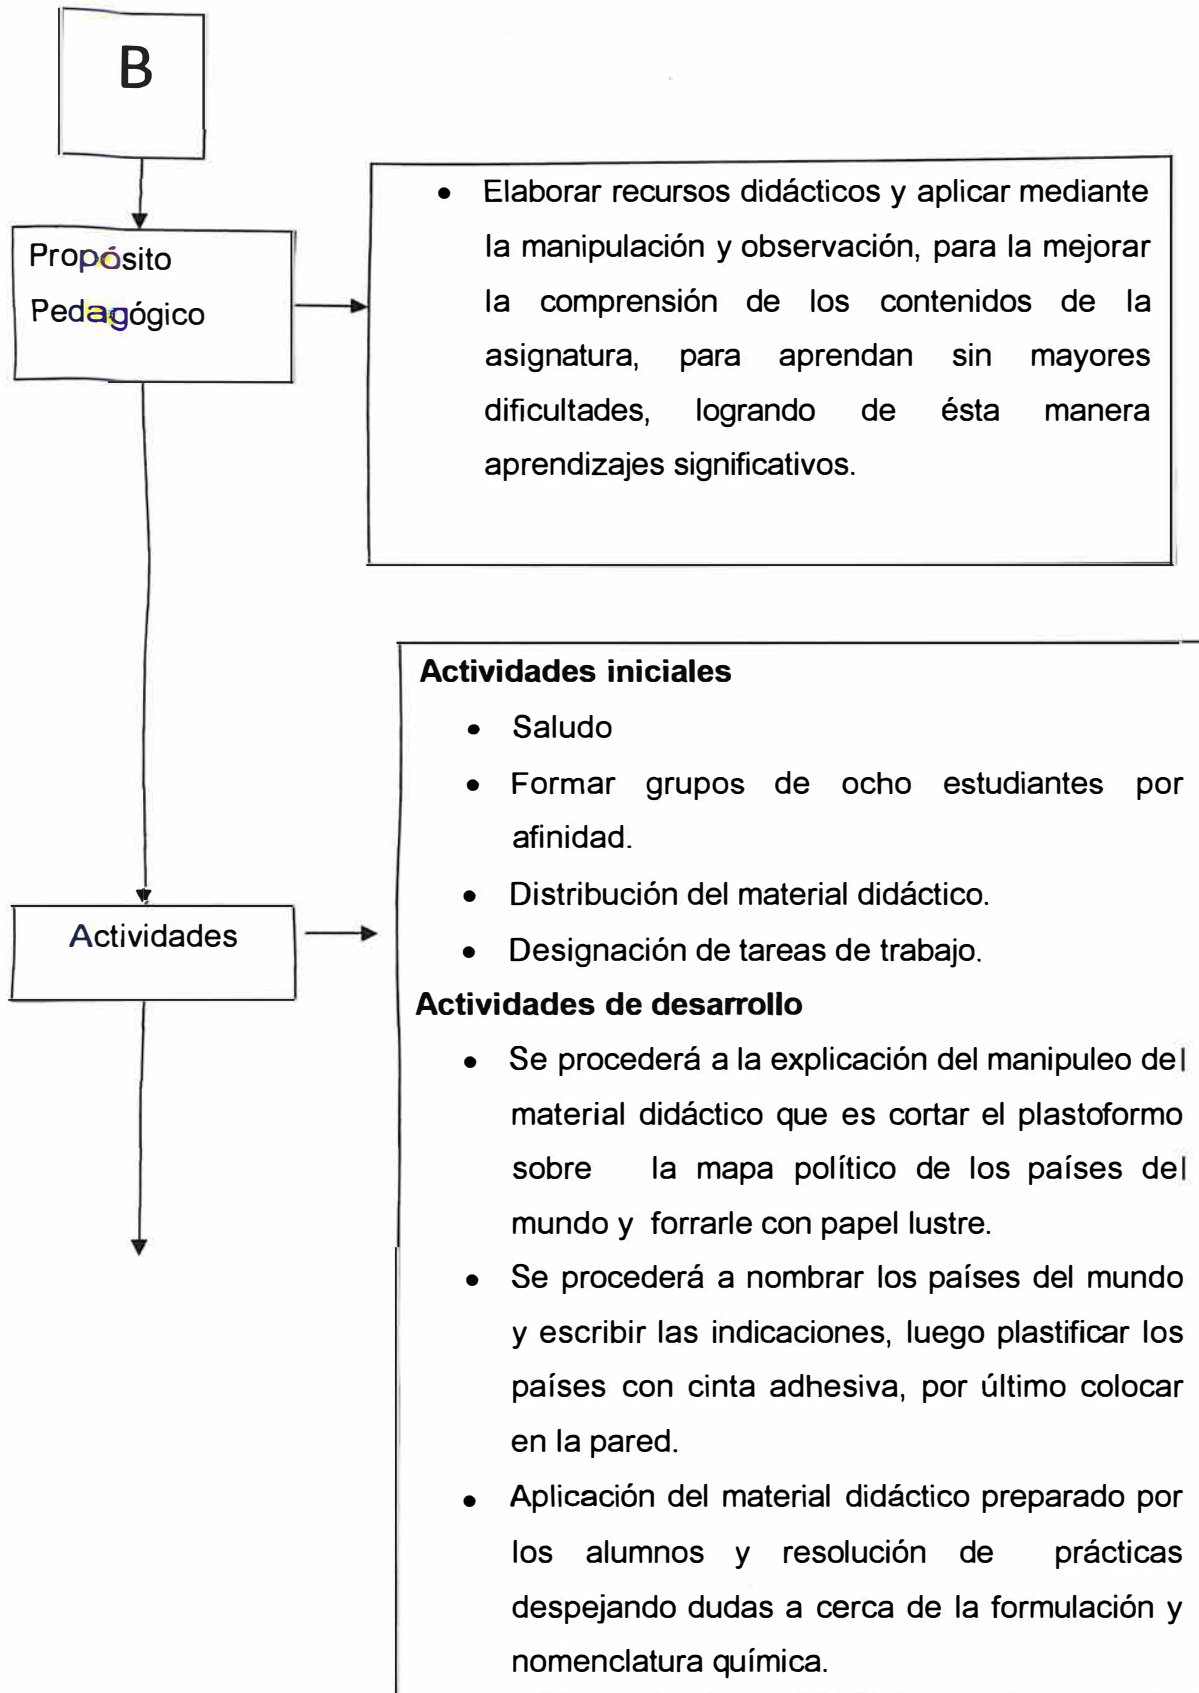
B

Propósito Pedagógico

• Elaborar recursos didácticos y aplicar mediante la manipulación y observación, para la mejorar la comprensión de los contenidos de la asignatura, para aprendan sin mayores dificultades, logrando de ésta manera aprendizajes significativos.

Actividades

**Actividades iniciales**
• Saludo
• Formar grupos de ocho estudiantes por afinidad.
• Distribución del material didáctico.
• Designación de tareas de trabajo.

**Actividades de desarrollo**
• Se procederá a la explicación del manipuleo del material didáctico que es cortar el plastoformo sobre la mapa político de los países del mundo y forrarle con papel lustre.
• Se procederá a nombrar los países del mundo y escribir las indicaciones, luego plastificar los países con cinta adhesiva, por último colocar en la pared.
• Aplicación del material didáctico preparado por los alumnos y resolución de prácticas despejando dudas a cerca de la formulación y nomenclatura química.